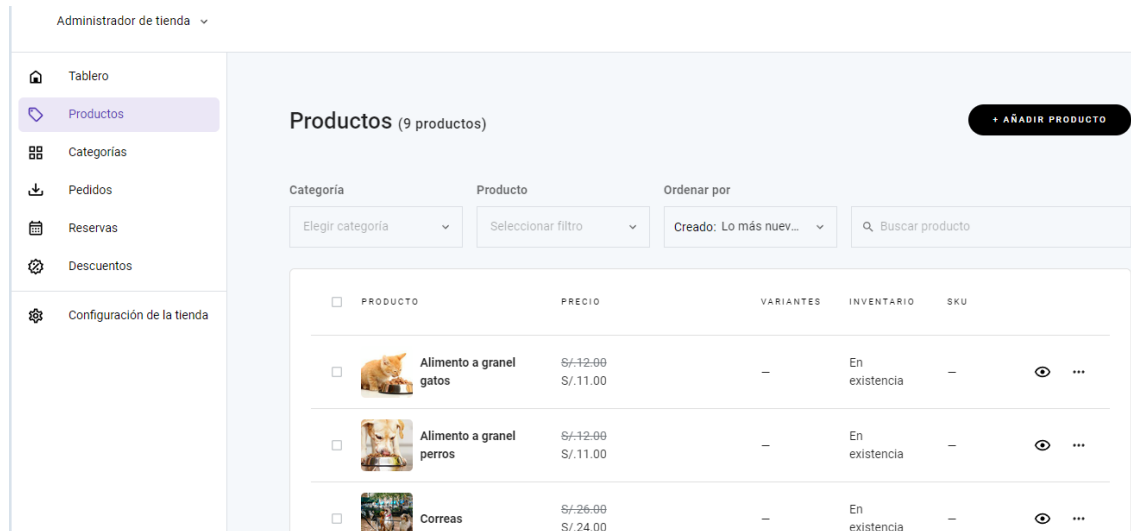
Administrador de tienda

Tablero
Productos
Categorías
Pedidos
Reservas
Descuentos
Configuración de la tienda

Productos (9 productos)

+ AÑADIR PRODUCTO

Categoría
Elegir categoría

Producto
Seleccionar filtro

Ordenar por
Creado: Lo más nuev...

Buscar producto

| | PRODUCTO | PRECIO | VARIANTES | INVENTARIO | SKU |
|---|---|---|---|---|---|
| | Alimento a granel gatos | ~~S/.12.00~~ S/.11.00 | – | En existencia | – |
| | Alimento a granel perros | ~~S/.12.00~~ S/.11.00 | – | En existencia | – |
| | Correas | ~~S/.26.00~~ S/.24.00 | – | En existencia | – |